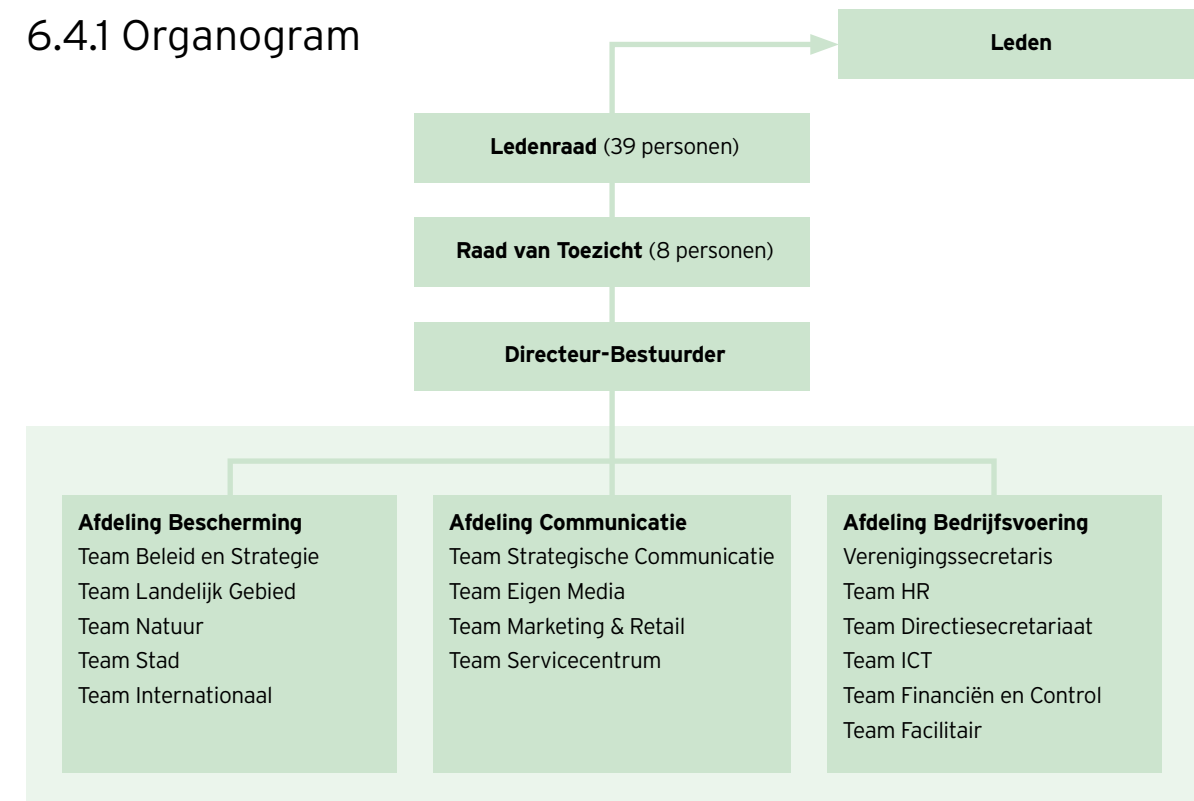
6.4.1 Organogram

Leden

Ledenraad (39 personen)

Raad van Toezicht (8 personen)

Directeur-Bestuurder

Afdeling Bescherming
Team Beleid en Strategie
Team Landelijk Gebied
Team Natuur
Team Stad
Team Internationaal

Afdeling Communicatie
Team Strategische Communicatie
Team Eigen Media
Team Marketing & Retail
Team Servicecentrum

Afdeling Bedrijfsvoering
Verenigingssecretaris
Team HR
Team Directiesecretariaat
Team ICT
Team Financiën en Control
Team Facilitair